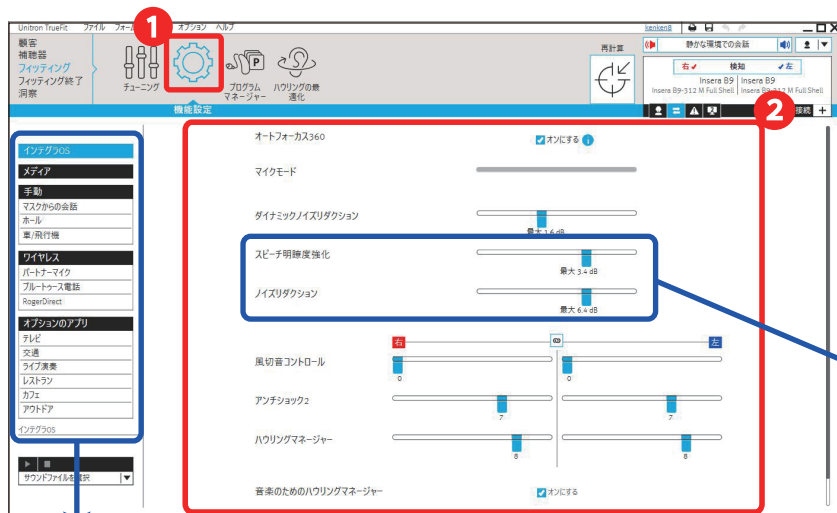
Unitron TrueFit ファイル フォー オプション ヘルプ

kenken8

顧客
補聴器
フィッティング
フィッティング終了
洞察

1

チューニング

プログラムマネージャー

ハウリングの最適化

機能設定

再計算

静かな環境での会話

右✓ 検知 ✓左

Insera B9 Insera B9
Insera B9-312 M Full Shell Insera B9-312 M Full Shell

2

接続 +

インテグラOS
メディア
手動
マスクからの会話
ホール
車/飛行機
ワイヤレス
パートナーマイク
ブルートゥース電話
RogerDirect
オプションのアプリ
テレビ
交通
ライブ演奏
レストラン
カフェ
アウトドア
インテグラOS

サウンドファイルを選択

オートフォーカス360 ✓オンにする

マイクモード

ダイナミックノイズリダクション
最大 1.6 dB

スピーチ明瞭度強化
最大 3.4 dB

ノイズリダクション
最大 6.4 dB

右 左

風切音コントロール
0 0

アンチショック2
7 7

ハウリングマネージャー
8 8

音楽のためのハウリングマネージャー ✓オンにする